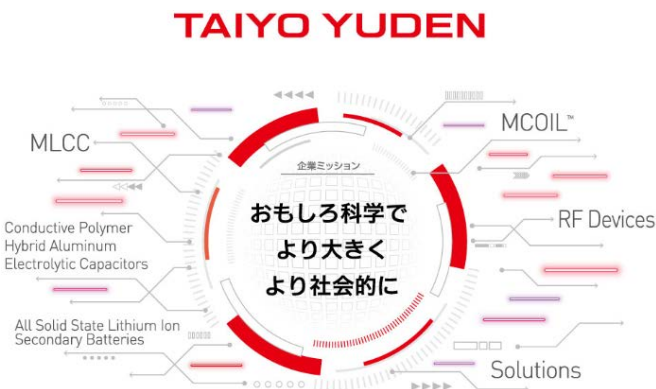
TAIYO YUDEN

MLCC

Conductive Polymer Hybrid Aluminum Electrolytic Capacitors

All Solid State Lithium Ion Secondary Batteries

企業ミッション

おもしろ科学で
より大きく
より社会的に

MCOIL™

RF Devices

Solutions